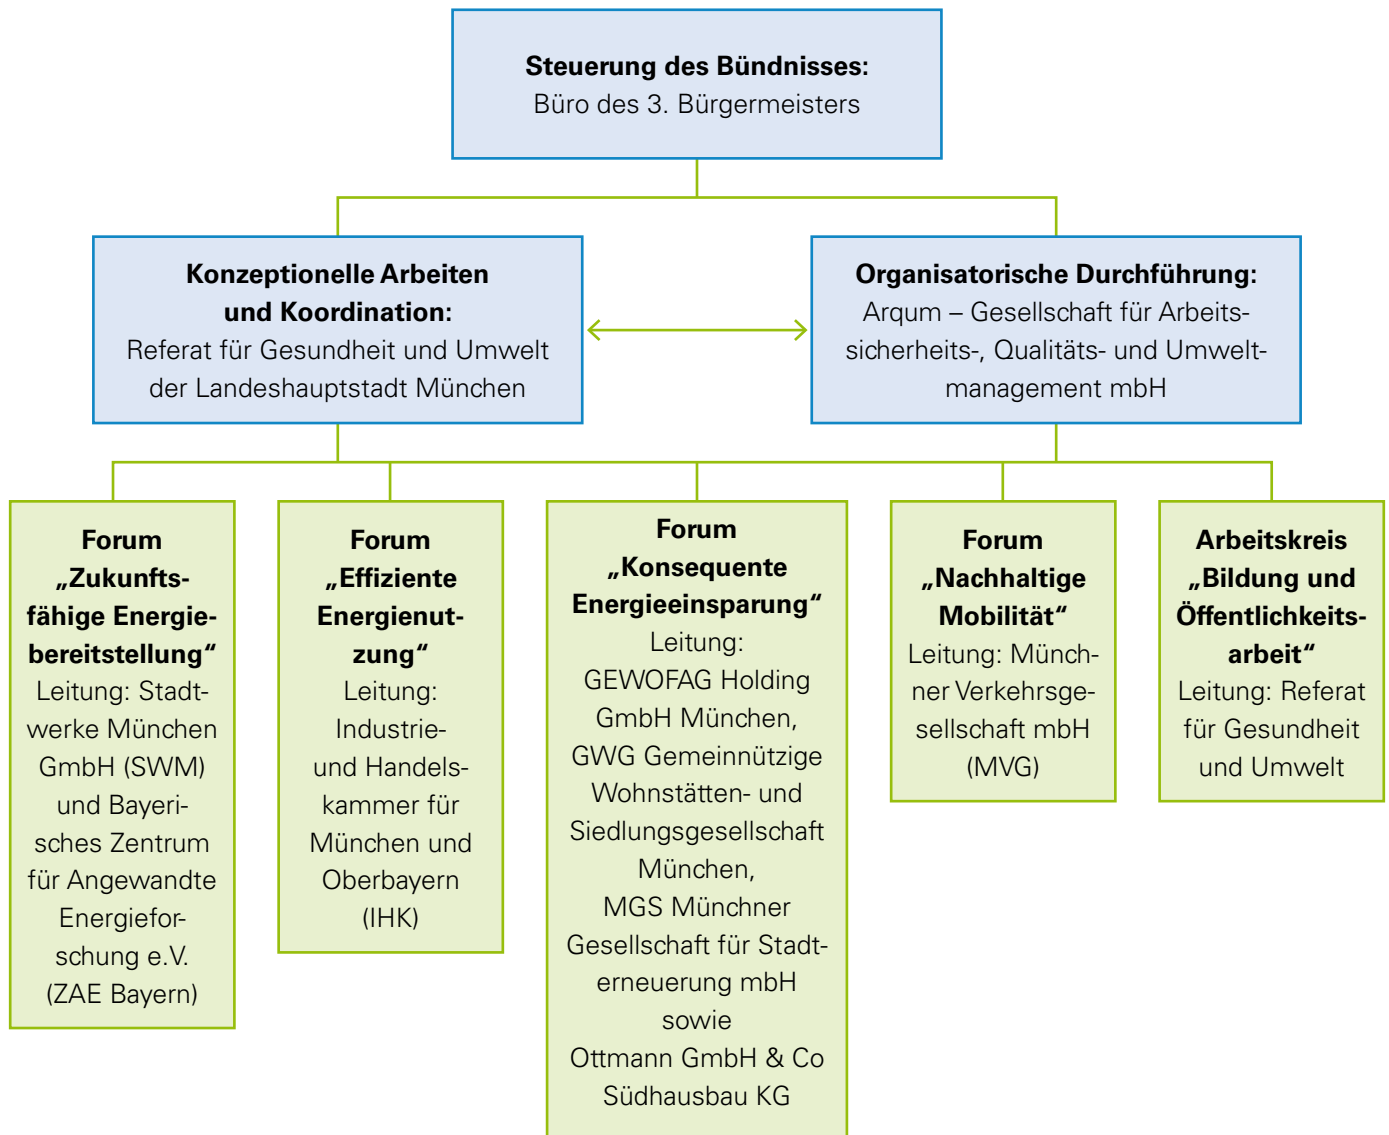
**Steuerung des Bündnisses:**
Büro des 3. Bürgermeisters

**Konzeptionelle Arbeiten und Koordination:**
Referat für Gesundheit und Umwelt der Landeshauptstadt München

**Organisatorische Durchführung:**
Arqum – Gesellschaft für Arbeitssicherheits-, Qualitäts- und Umweltmanagement mbH

**Forum „Zukunftsfähige Energiebereitstellung“**
Leitung: Stadtwerke München GmbH (SWM) und Bayerisches Zentrum für Angewandte Energieforschung e.V. (ZAE Bayern)

**Forum „Effiziente Energienutzung“**
Leitung: Industrie- und Handelskammer für München und Oberbayern (IHK)

**Forum „Konsequente Energieeinsparung“**
Leitung: GEWOFAG Holding GmbH München, GWG Gemeinnützige Wohnstätten- und Siedlungsgesellschaft München, MGS Münchner Gesellschaft für Stadterneuerung mbH sowie Ottmann GmbH & Co Südhausbau KG

**Forum „Nachhaltige Mobilität“**
Leitung: Münchner Verkehrsgesellschaft mbH (MVG)

**Arbeitskreis „Bildung und Öffentlichkeitsarbeit“**
Leitung: Referat für Gesundheit und Umwelt